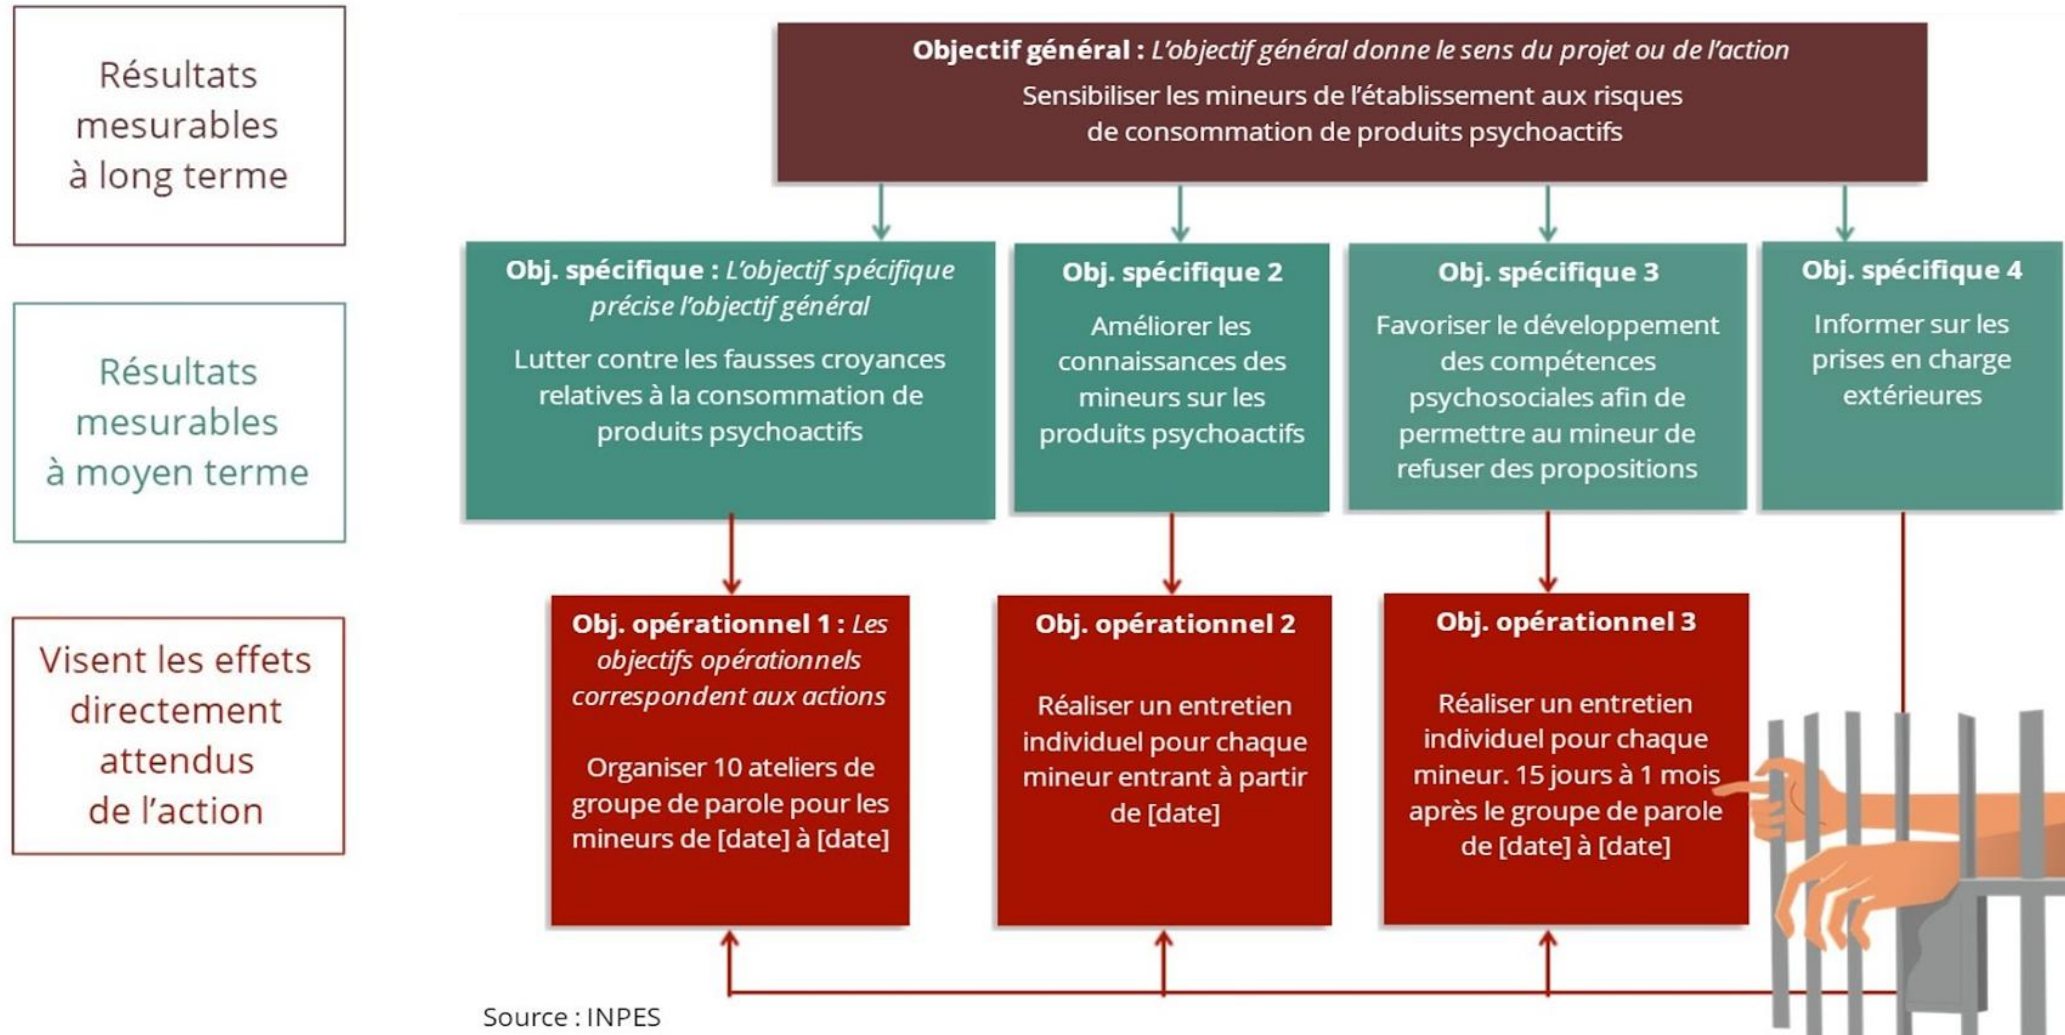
Résultats mesurables à long terme

Objectif général : *L'objectif général donne le sens du projet ou de l'action*
Sensibiliser les mineurs de l'établissement aux risques de consommation de produits psychoactifs

Résultats mesurables à moyen terme

Obj. spécifique : *L'objectif spécifique précise l'objectif général*
Lutter contre les fausses croyances relatives à la consommation de produits psychoactifs

Obj. spécifique 2
Améliorer les connaissances des mineurs sur les produits psychoactifs

Obj. spécifique 3
Favoriser le développement des compétences psychosociales afin de permettre au mineur de refuser des propositions

Obj. spécifique 4
Informer sur les prises en charge extérieures

Visent les effets directement attendus de l'action

Obj. opérationnel 1 : *Les objectifs opérationnels correspondent aux actions*
Organiser 10 ateliers de groupe de parole pour les mineurs de [date] à [date]

Obj. opérationnel 2
Réaliser un entretien individuel pour chaque mineur entrant à partir de [date]

Obj. opérationnel 3
Réaliser un entretien individuel pour chaque mineur. 15 jours à 1 mois après le groupe de parole de [date] à [date]

Source : INPES